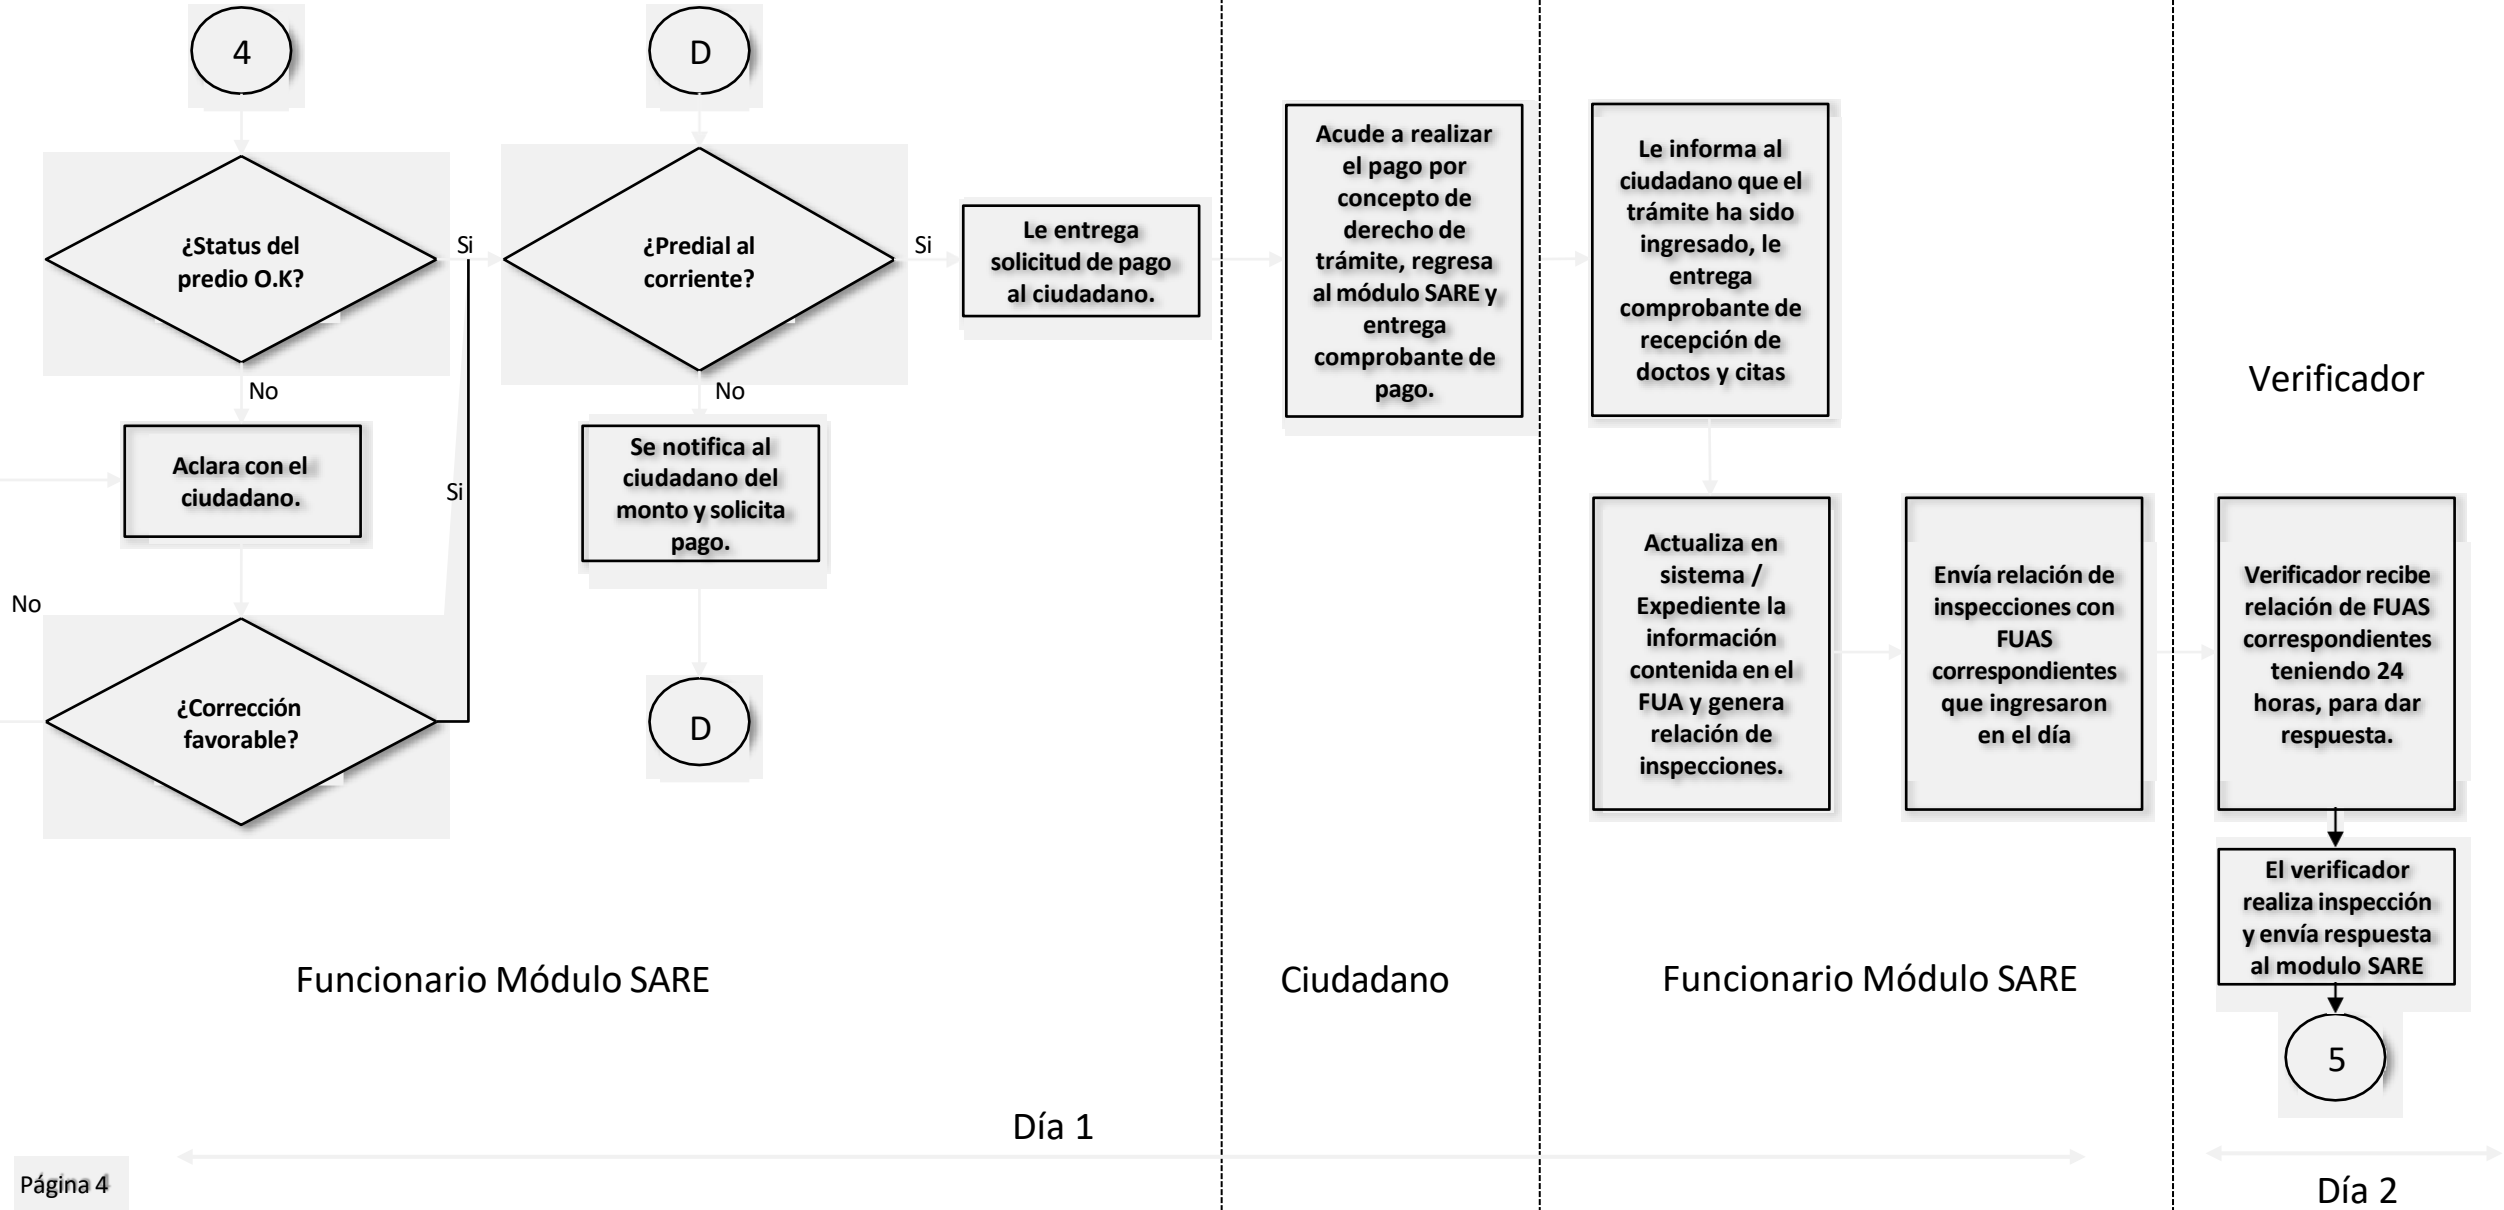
4

D

¿Status del predio O.K?

Si

¿Predial al corriente?

Si

Le entrega solicitud de pago al ciudadano.

Acude a realizar el pago por concepto de derecho de trámite, regresa al módulo SARE y entrega comprobante de pago.

Le informa al ciudadano que el trámite ha sido ingresado, le entrega comprobante de recepción de doctos y citas

Verificador

No

No

Aclara con el ciudadano.

Si

Se notifica al ciudadano del monto y solicita pago.

Actualiza en sistema / Expediente la información contenida en el FUA y genera relación de inspecciones.

Envía relación de inspecciones con FUAS correspondientes que ingresaron en el día

Verificador recibe relación de FUAS correspondientes teniendo 24 horas, para dar respuesta.

No

¿Corrección favorable?

D

El verificador realiza inspección y envía respuesta al modulo SARE

Funcionario Módulo SARE

Ciudadano

Funcionario Módulo SARE

5

Día 1

Página 4

Día 2